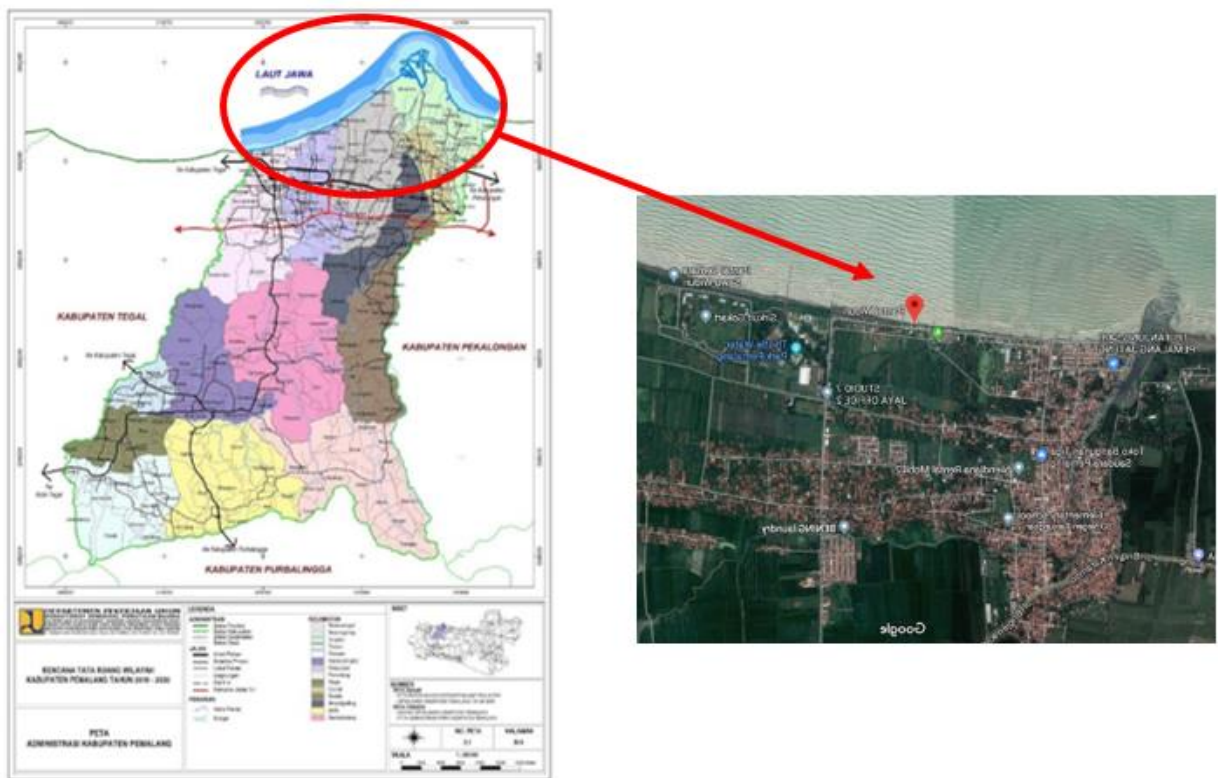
LAUT JAWA

KABUPATEN TEGAL

KABUPATEN PEKALONGAN

KABUPATEN PURBALINGGA

LEGENDA

RENCANA TATA RUANG WILAYAH KABUPATEN PEMALANG TAHUN 2018 - 2038

PETA ADMINISTRASI KABUPATEN PEMALANG

SKALA

Google

STUDIO 7 JAYA OFFICE 2

BENING laundry